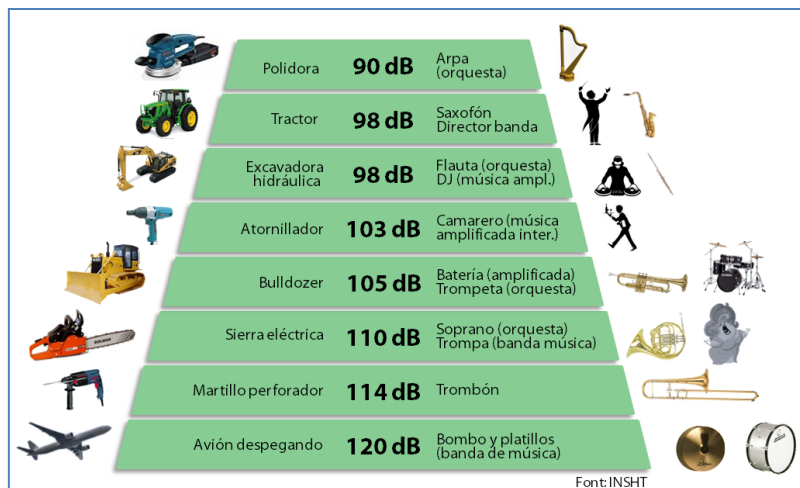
| | | |
|---|---|---|
| Polidora | 90 dB | Arpa (orquesta) |
| Tractor | 98 dB | Saxofón Director banda |
| Excavadora hidráulica | 98 dB | Flauta (orquesta) DJ (música ampl.) |
| Atornillador | 103 dB | Camarero (música amplificada inter.) |
| Bulldozer | 105 dB | Batería (amplificada) Trompeta (orquesta) |
| Sierra eléctrica | 110 dB | Soprano (orquesta) Trompa (banda música) |
| Martillo perforador | 114 dB | Trombón |
| Avión despegando | 120 dB | Bombo y platillos (banda de música) |

Font: INSHT